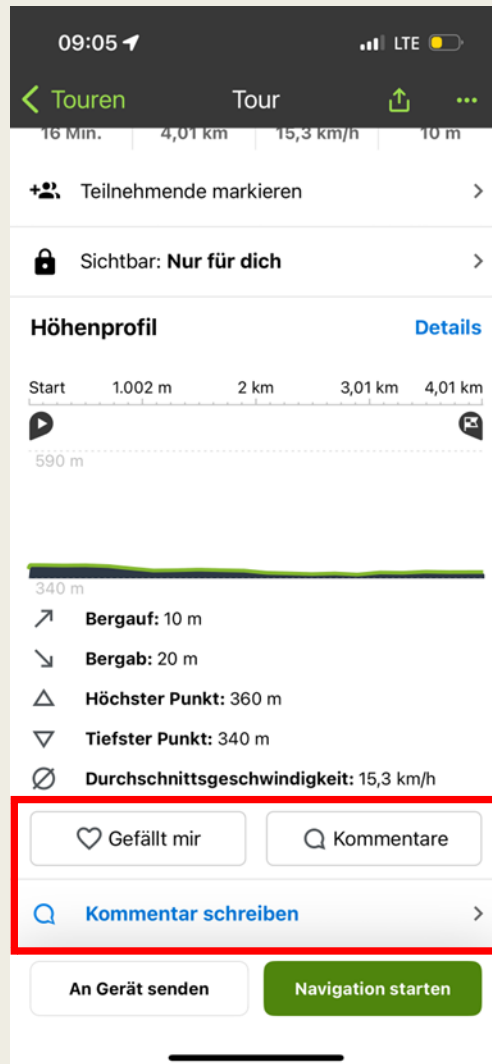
09:05

LTE

Touren

Tour

16 Min. 4,01 km 15,3 km/h 10 m

Teilnehmende markieren

Sichtbar: **Nur für dich**

**Höhenprofil**

Details

Start 1.002 m 2 km 3,01 km 4,01 km

590 m

340 m

**Bergauf:** 10 m

**Bergab:** 20 m

**Höchster Punkt:** 360 m

**Tiefster Punkt:** 340 m

**Durchschnittsgeschwindigkeit:** 15,3 km/h

Gefällt mir

Kommentare

**Kommentar schreiben**

**An Gerät senden**

**Navigation starten**